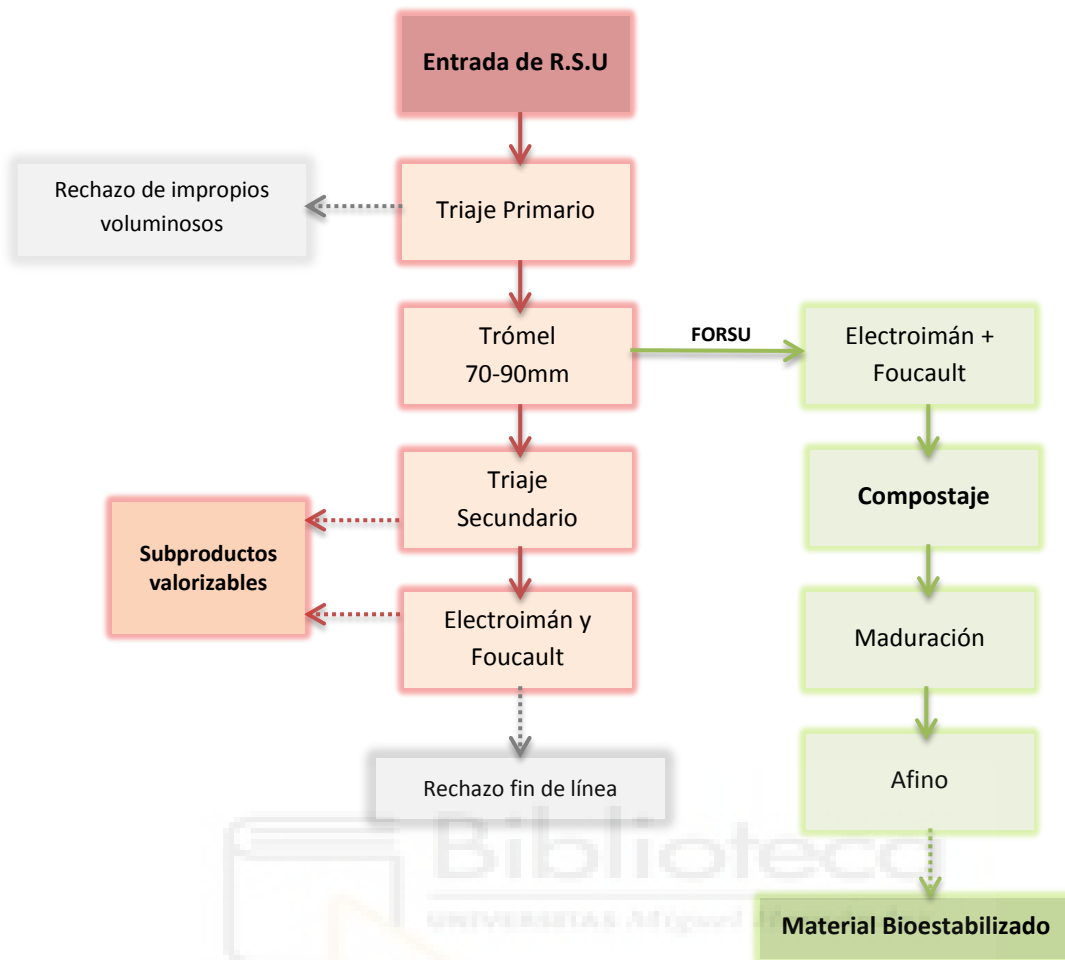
Entrada de R.S.U

Rechazo de impropios voluminosos

Triaje Primario

Trómel
70-90mm

FORSU

Electroimán + Foucault

Triaje Secundario

Compostaje

Subproductos valorizables

Electroimán y Foucault

Maduración

Rechazo fin de línea

Afino

Biblioteca
UNIVERSITAS Miguel Hernández

Material Bioestabilizado